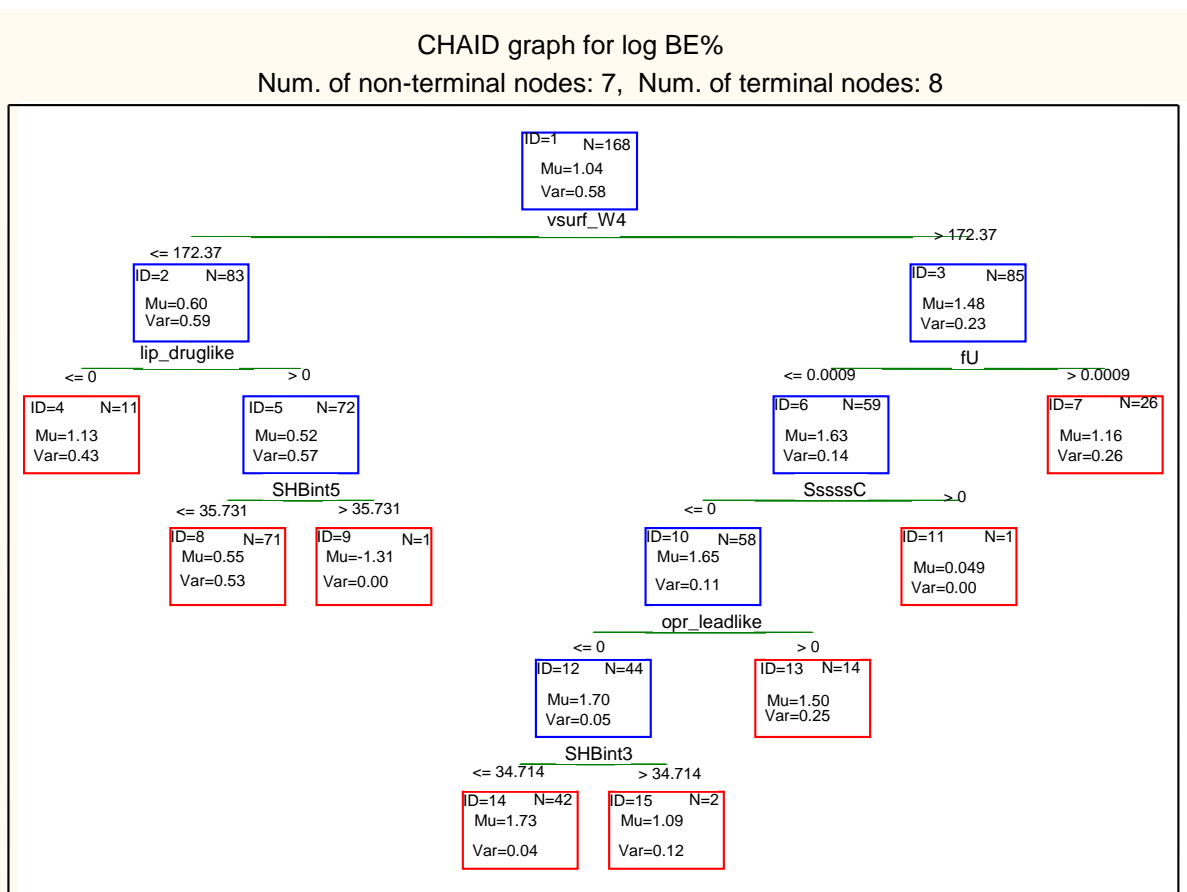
CHAID graph for log BE%
Num. of non-terminal nodes: 7, Num. of terminal nodes: 8

ID=1 N=168
Mu=1.04
Var=0.58
vsurf_W4

<= 172.37

> 172.37

ID=2 N=83
Mu=0.60
Var=0.59
lip_druglike

ID=3 N=85
Mu=1.48
Var=0.23
fU

<= 0

> 0

<= 0.0009

> 0.0009

ID=4 N=11
Mu=1.13
Var=0.43

ID=5 N=72
Mu=0.52
Var=0.57
SHBint5

ID=6 N=59
Mu=1.63
Var=0.14
SssssC

ID=7 N=26
Mu=1.16
Var=0.26

<= 35.731

> 35.731

<= 0

> 0

ID=8 N=71
Mu=0.55
Var=0.53

ID=9 N=1
Mu=-1.31
Var=0.00

ID=10 N=58
Mu=1.65
Var=0.11
opr_leadlike

ID=11 N=1
Mu=0.049
Var=0.00

<= 0

> 0

ID=12 N=44
Mu=1.70
Var=0.05
SHBint3

ID=13 N=14
Mu=1.50
Var=0.25

<= 34.714

> 34.714

ID=14 N=42
Mu=1.73
Var=0.04

ID=15 N=2
Mu=1.09
Var=0.12